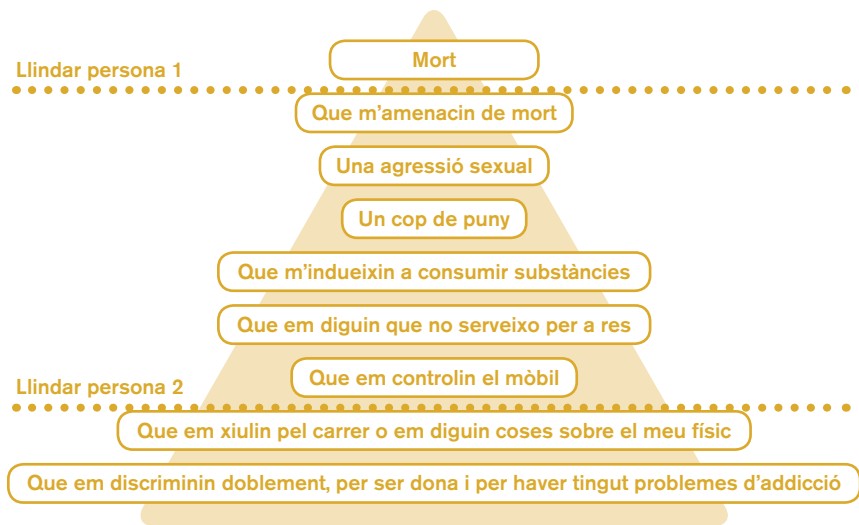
Mort

Llindar persona 1

Que m'amenacin de mort

Una agressió sexual

Un cop de puny

Que m'indueixin a consumir substàncies

Que em diguin que no serveixo per a res

Que em controlin el mòbil

Llindar persona 2

Que em xiulin pel carrer o em diguin coses sobre el meu físic

Que em discriminin doblement, per ser dona i per haver tingut problemes d'addicció